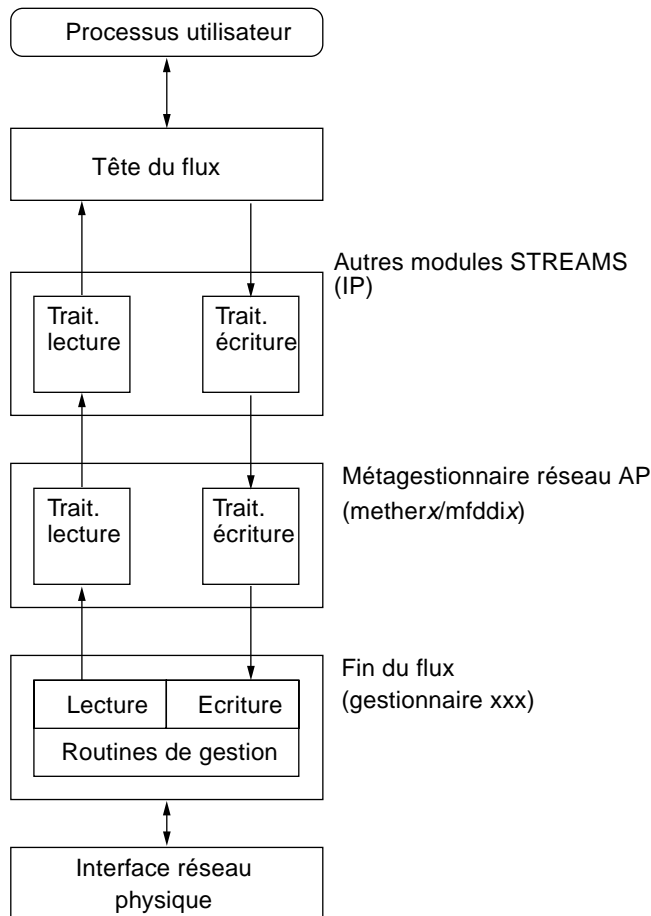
Processus utilisateur

Tête du flux

Autres modules STREAMS (IP)

Trait. lecture

Trait. écriture

Métagestionnaire réseau AP (metherx/mfddix)

Trait. lecture

Trait. écriture

Fin du flux (gestionnaire xxx)

Lecture

Ecriture

Routines de gestion

Interface réseau physique